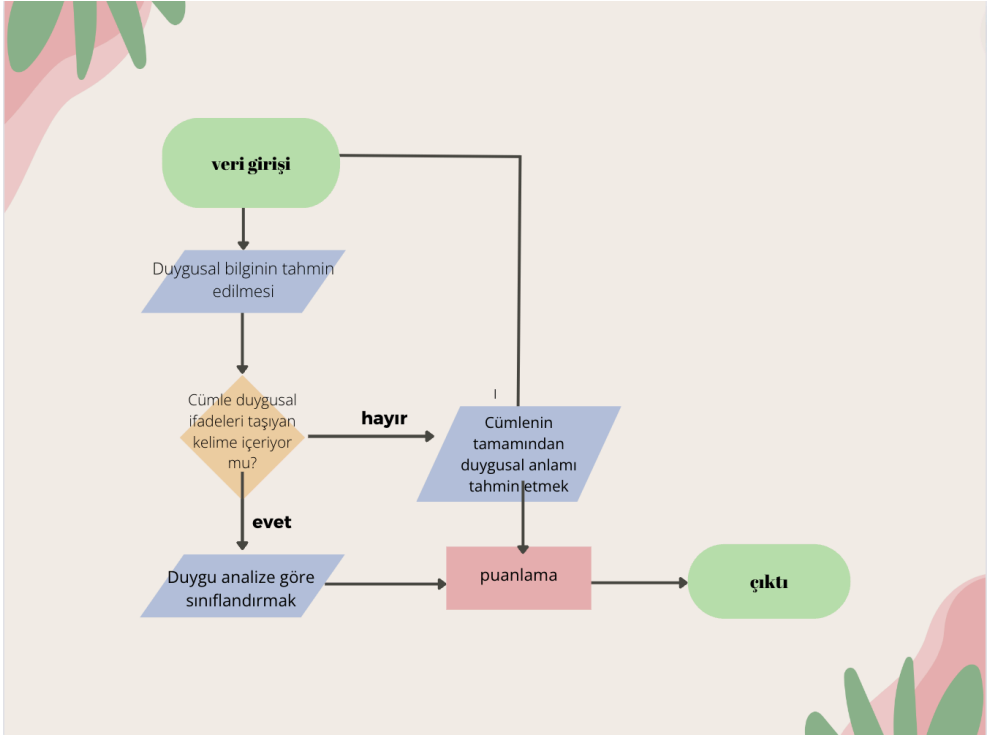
veri girişi

Duygusal bilginin tahmin edilmesi

Cümle duygusal ifadeleri taşıyan kelime içeriyor mu?

hayır

Cümlenin tamamından duygusal anlamı tahmin etmek

evet

Duygu analize göre sınıflandırmak

puanlama

çıktı